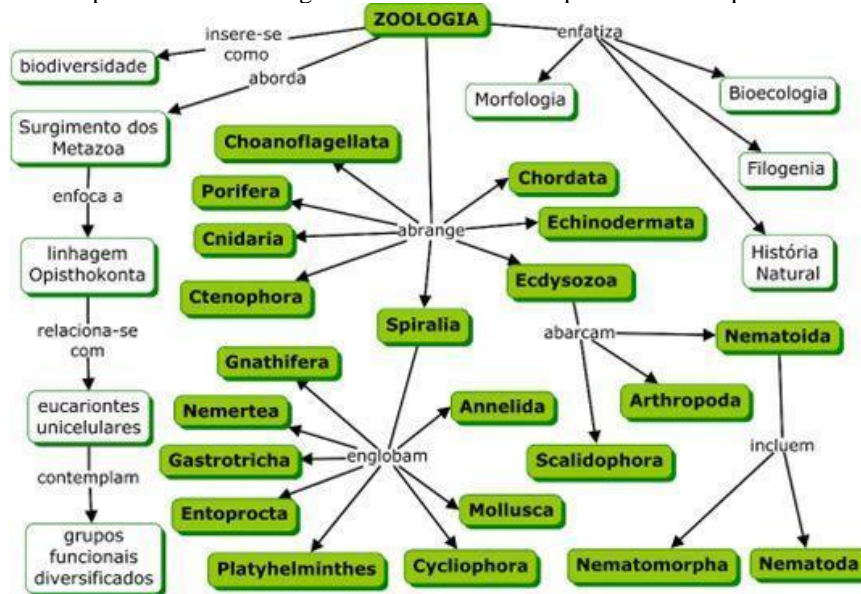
ZOOLOGIA

insere-se como

biodiversidade

aborda

Surgimento dos Metazoa

enfoca a

linhagem Opisthokonta

relaciona-se com

eucariontes unicelulares

contemplam

grupos funcionais diversificados

enfatiza

Morfologia

Bioecologia

Filogenia

História Natural

Choanoflagellata

Porifera

Cnidaria

Ctenophora

abrange

Chordata

Echinodermata

Ecdysozoa

Spiralia

abarcam

Nematoida

Arthropoda

Scalidophora

incluem

Nematomorpha

Nematoda

Gnathifera

Nemertea

Gastrotricha

Entoprocta

Platyhelminthes

englobam

Annelida

Mollusca

Cycliophora